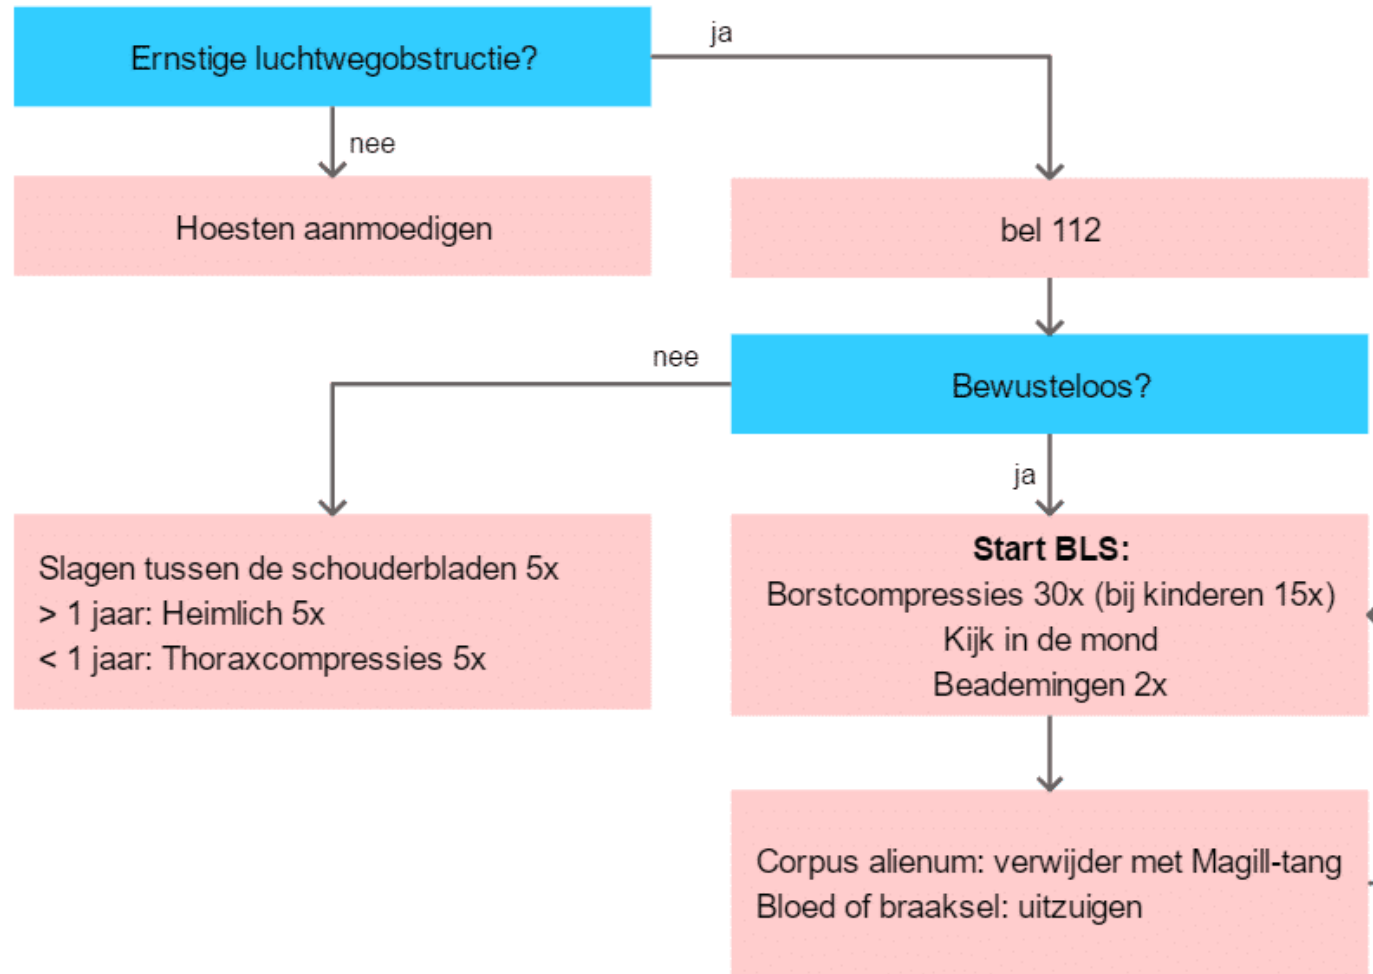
Ernstige luchtwegobstructie?

ja

nee

Hoesten aanmoedigen

bel 112

nee

Bewusteloos?

ja

Slagen tussen de schouderbladen 5x
> 1 jaar: Heimlich 5x
< 1 jaar: Thoraxcompressies 5x

**Start BLS:**
Borstcompressies 30x (bij kinderen 15x)
Kijk in de mond
Beademingen 2x

Corpus alienum: verwijder met Magill-tang
Bloed of braaksel: uitzuigen